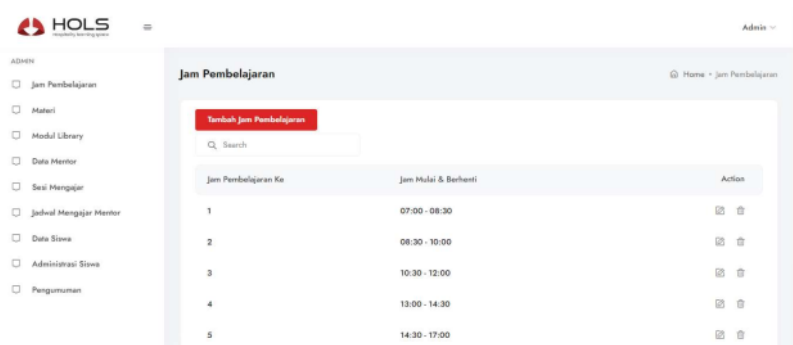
HOLS
Hospitality learning space

Admin

ADMIN
Jam Pembelajaran
Materi
Modul Library
Data Mentor
Sesi Mengajar
Jadwal Mengajar Mentor
Data Siswa
Administrasi Siswa
Pengumuman

Jam Pembelajaran

Home • Jam Pembelajaran

Tambah Jam Pembelajaran

Search

| Jam Pembelajaran Ke | Jam Mulai & Berhenti | Action |
|---|---|---|
| 1 | 07:00 - 08:30 | |
| 2 | 08:30 - 10:00 | |
| 3 | 10:30 - 12:00 | |
| 4 | 13:00 - 14:30 | |
| 5 | 14:30 - 17:00 | |